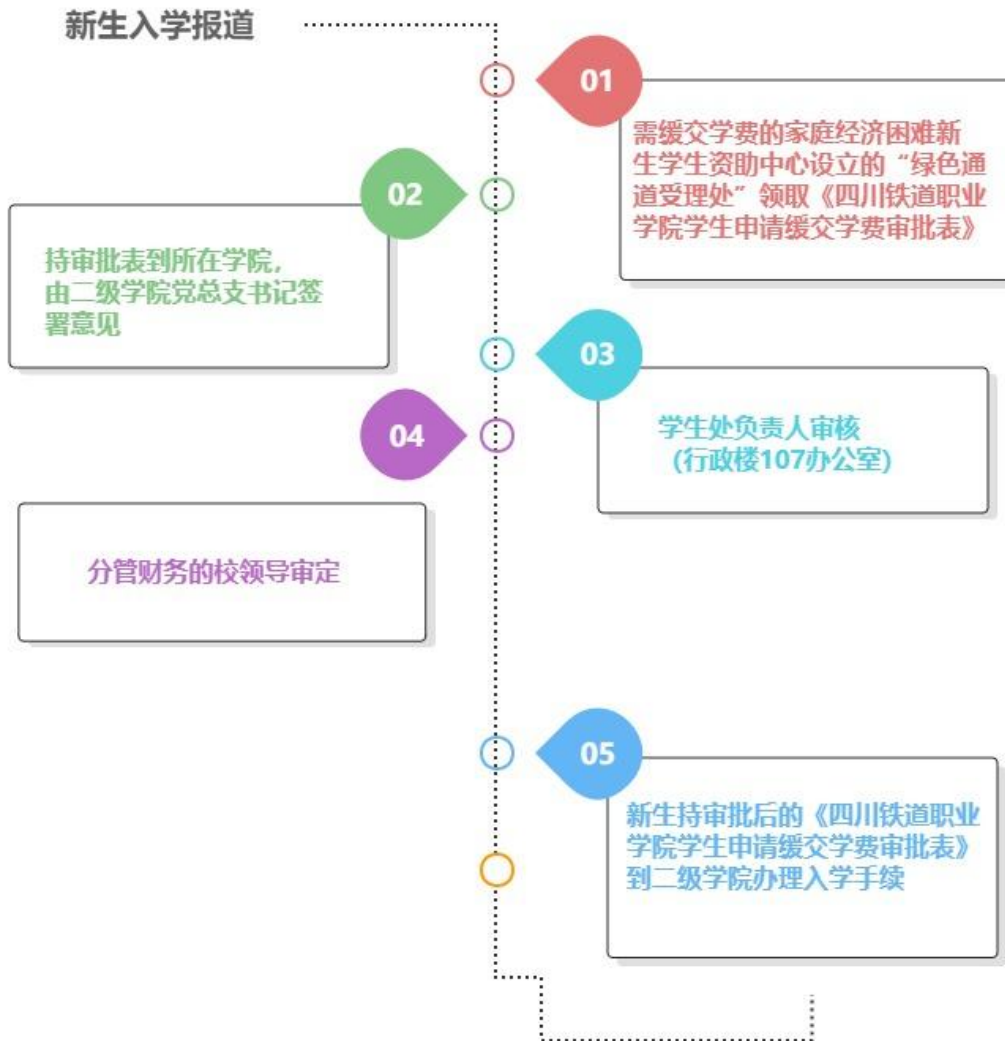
新生入学报道

01

需缓交学费的家庭经济困难新生学生资助中心设立的“绿色通道受理处”领取《四川铁道职业学院学生申请缓交学费审批表》

02

持审批表到所在学院，由二级学院党总支书记签署意见

03

学生处负责人审核（行政楼107办公室）

04

分管财务的校领导审定

05

新生持审批后的《四川铁道职业学院学生申请缓交学费审批表》到二级学院办理入学手续